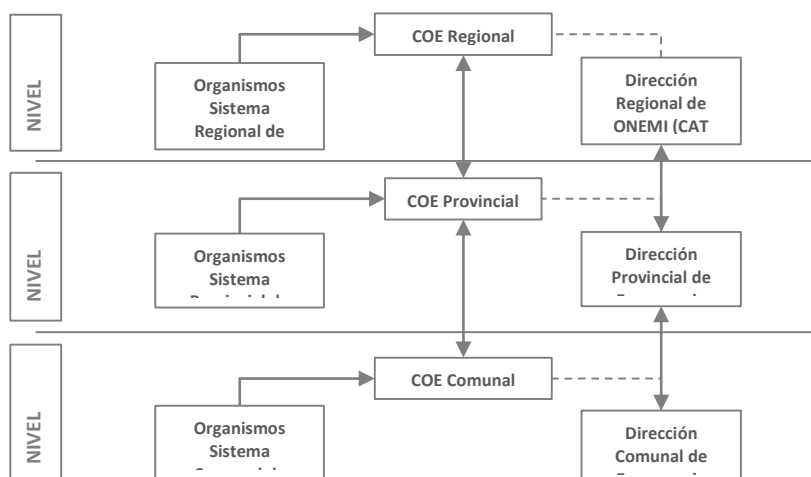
NIVEL

COE Regional

Organismos Sistema Regional de

Dirección Regional de ONEMI (CAT

NIVEL

COE Provincial

Organismos Sistema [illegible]

Dirección Provincial de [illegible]

NIVEL

COE Comunal

Organismos Sistema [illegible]

Dirección Comunal de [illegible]